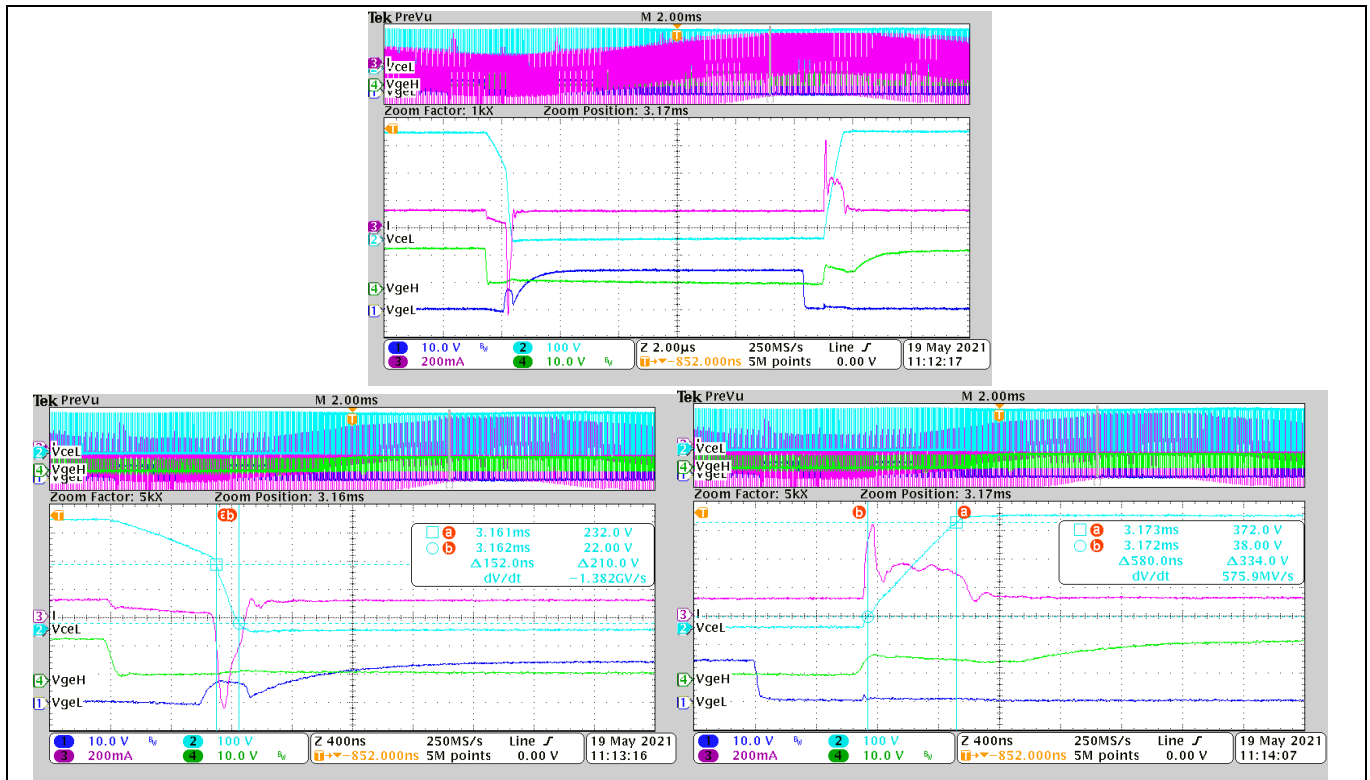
Tek PreVu M 2.00ms
T
3 I VceL
4 VgeH
1 VgeL
Zoom Factor: 1kX Zoom Position: 3.17ms
T
3 I
2 VceL
4 VgeH
1 VgeL
1 10.0 V $B_W$ 2 100 V
3 200mA 4 10.0 V $B_W$
Z 2.00µs 250MS/s Line
T→▼−852.000ns 5M points 0.00 V
19 May 2021 11:12:17

Tek PreVu M 2.00ms
T
3 I
2 VceL
4 VgeH
1 VgeL
Zoom Factor: 5kX Zoom Position: 3.16ms
T ab
□ a 3.161ms 232.0 V
○ b 3.162ms 22.00 V
Δ152.0ns Δ210.0 V
dV/dt −1.382GV/s
3 I
2 VceL
4 VgeH
1 VgeL
1 10.0 V $B_W$ 2 100 V
3 200mA 4 10.0 V $B_W$
Z 400ns 250MS/s Line
T→▼−852.000ns 5M points 0.00 V
19 May 2021 11:13:16

Tek PreVu M 2.00ms
T
2 VceL
4 VgeH
1 VgeL
Zoom Factor: 5kX Zoom Position: 3.17ms
T b a
□ a 3.173ms 372.0 V
○ b 3.172ms 38.00 V
Δ580.0ns Δ334.0 V
dV/dt 575.9MV/s
3 I
2 VceL
4 VgeH
1 VgeL
1 10.0 V $B_W$ 2 100 V
3 200mA 4 10.0 V $B_W$
Z 400ns 250MS/s Line
T→▼−852.000ns 5M points 0.00 V
19 May 2021 11:14:07